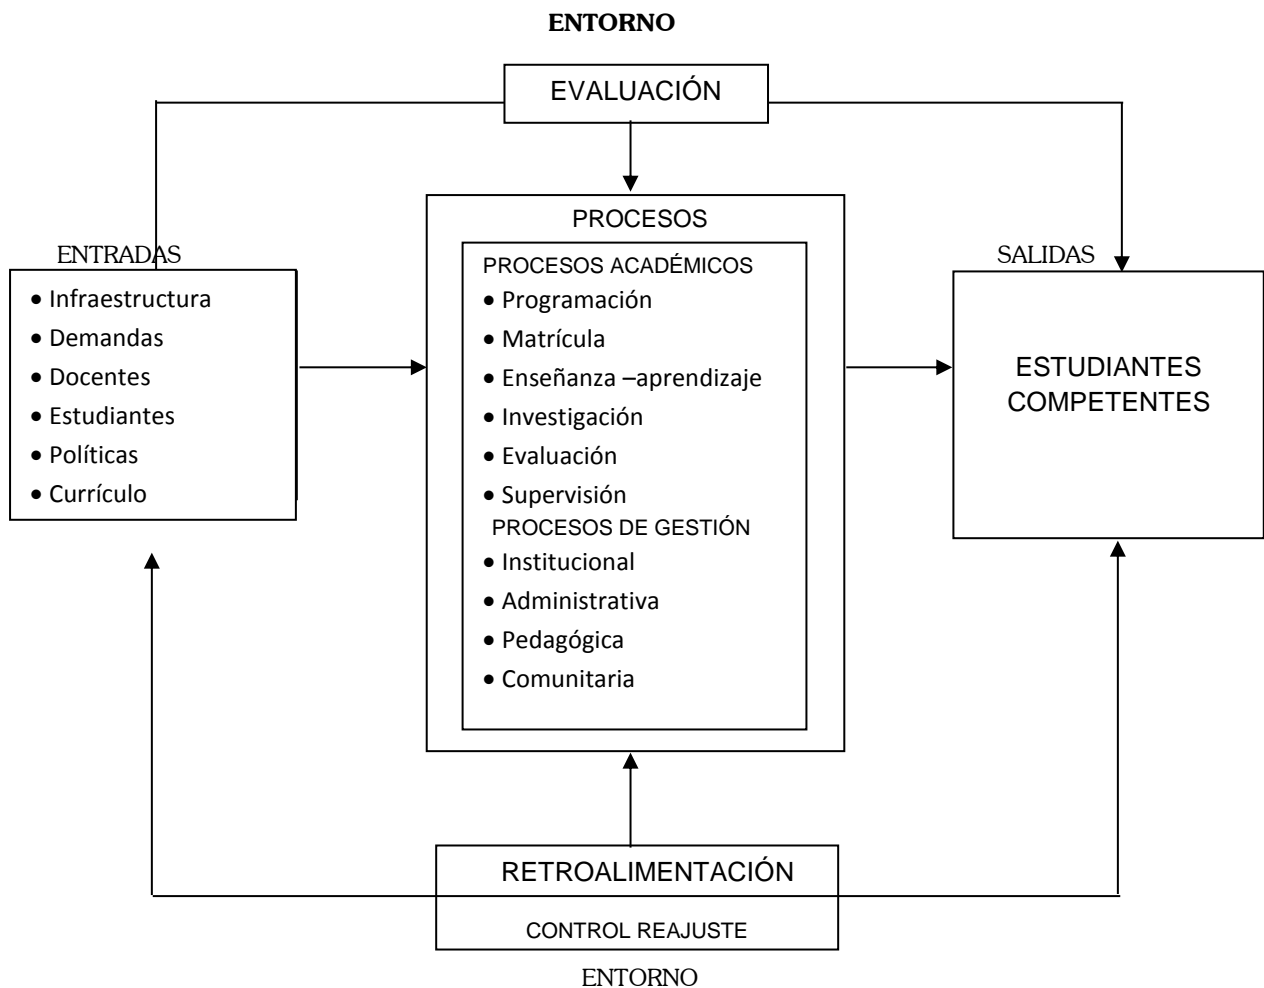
ENTORNO

EVALUACIÓN

ENTRADAS
• Infraestructura
• Demandas
• Docentes
• Estudiantes
• Políticas
• Currículo

PROCESOS
PROCESOS ACADÉMICOS
• Programación
• Matrícula
• Enseñanza –aprendizaje
• Investigación
• Evaluación
• Supervisión
PROCESOS DE GESTIÓN
• Institucional
• Administrativa
• Pedagógica
• Comunitaria

SALIDAS
ESTUDIANTES COMPETENTES

RETROALIMENTACIÓN
CONTROL REAJUSTE

ENTORNO